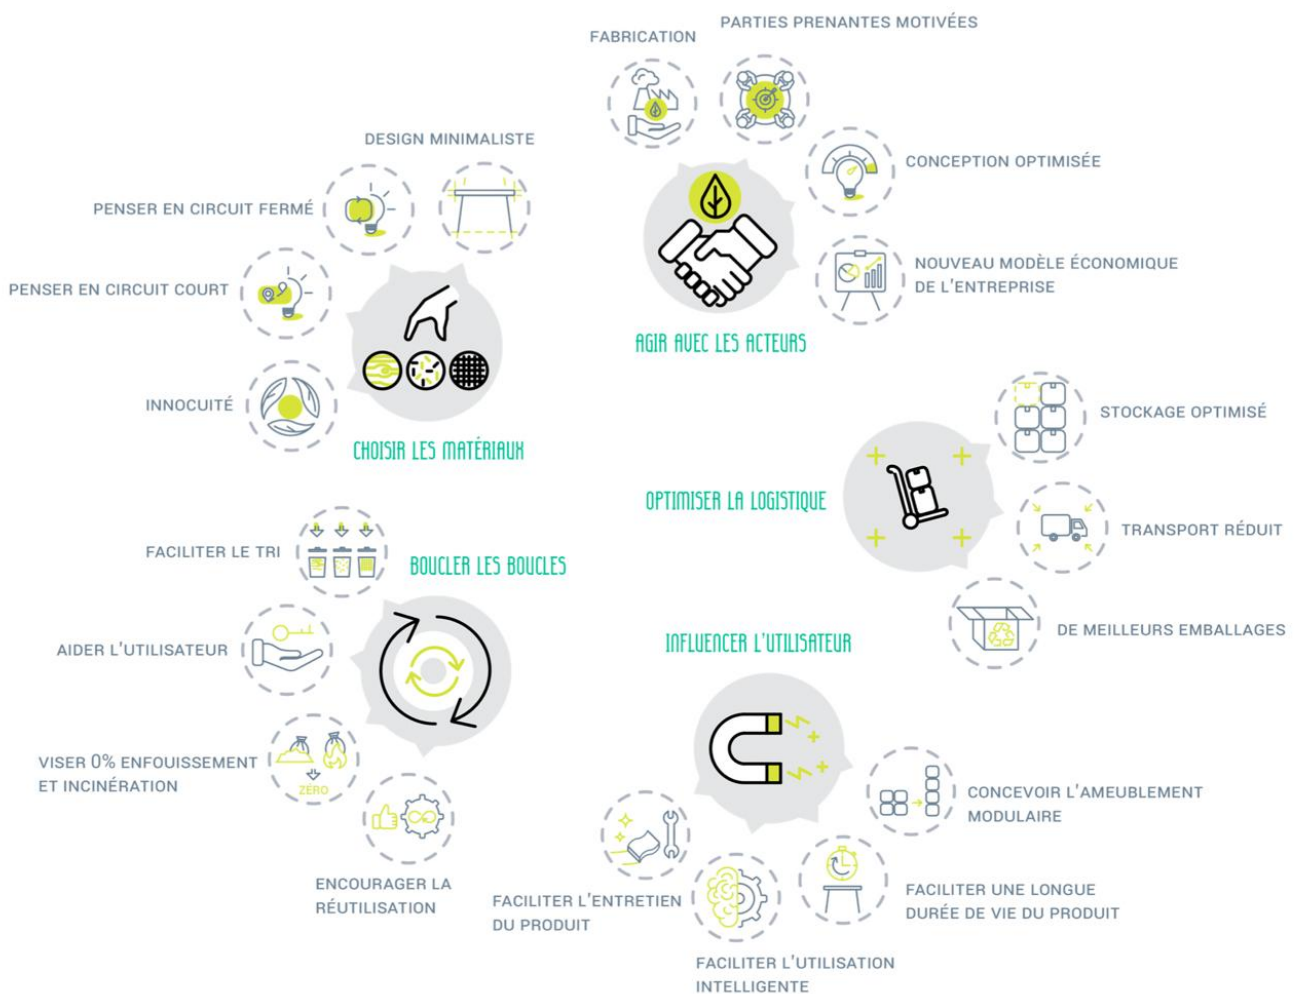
FABRICATION

PARTIES PRENANTES MOTIVÉES

CONCEPTION OPTIMISÉE

NOUVEAU MODÈLE ÉCONOMIQUE DE L'ENTREPRISE

AGIR AVEC LES ACTEURS

DESIGN MINIMALISTE

PENSER EN CIRCUIT FERMÉ

PENSER EN CIRCUIT COURT

INNOCUITÉ

CHOISIR LES MATÉRIAUX

STOCKAGE OPTIMISÉ

OPTIMISER LA LOGISTIQUE

TRANSPORT RÉDUIT

DE MEILLEURS EMBALLAGES

FACILITER LE TRI

BOUCLER LES BOUCLES

AIDER L'UTILISATEUR

VISER 0% ENFOUISSEMENT ET INCINÉRATION

ZÉRO

ENCOURAGER LA RÉUTILISATION

INFLUENCER L'UTILISATEUR

CONCEVOIR L'AMEUBLEMENT MODULAIRE

FACILITER L'ENTRETIEN DU PRODUIT

FACILITER UNE LONGUE DURÉE DE VIE DU PRODUIT

FACILITER L'UTILISATION INTELLIGENTE